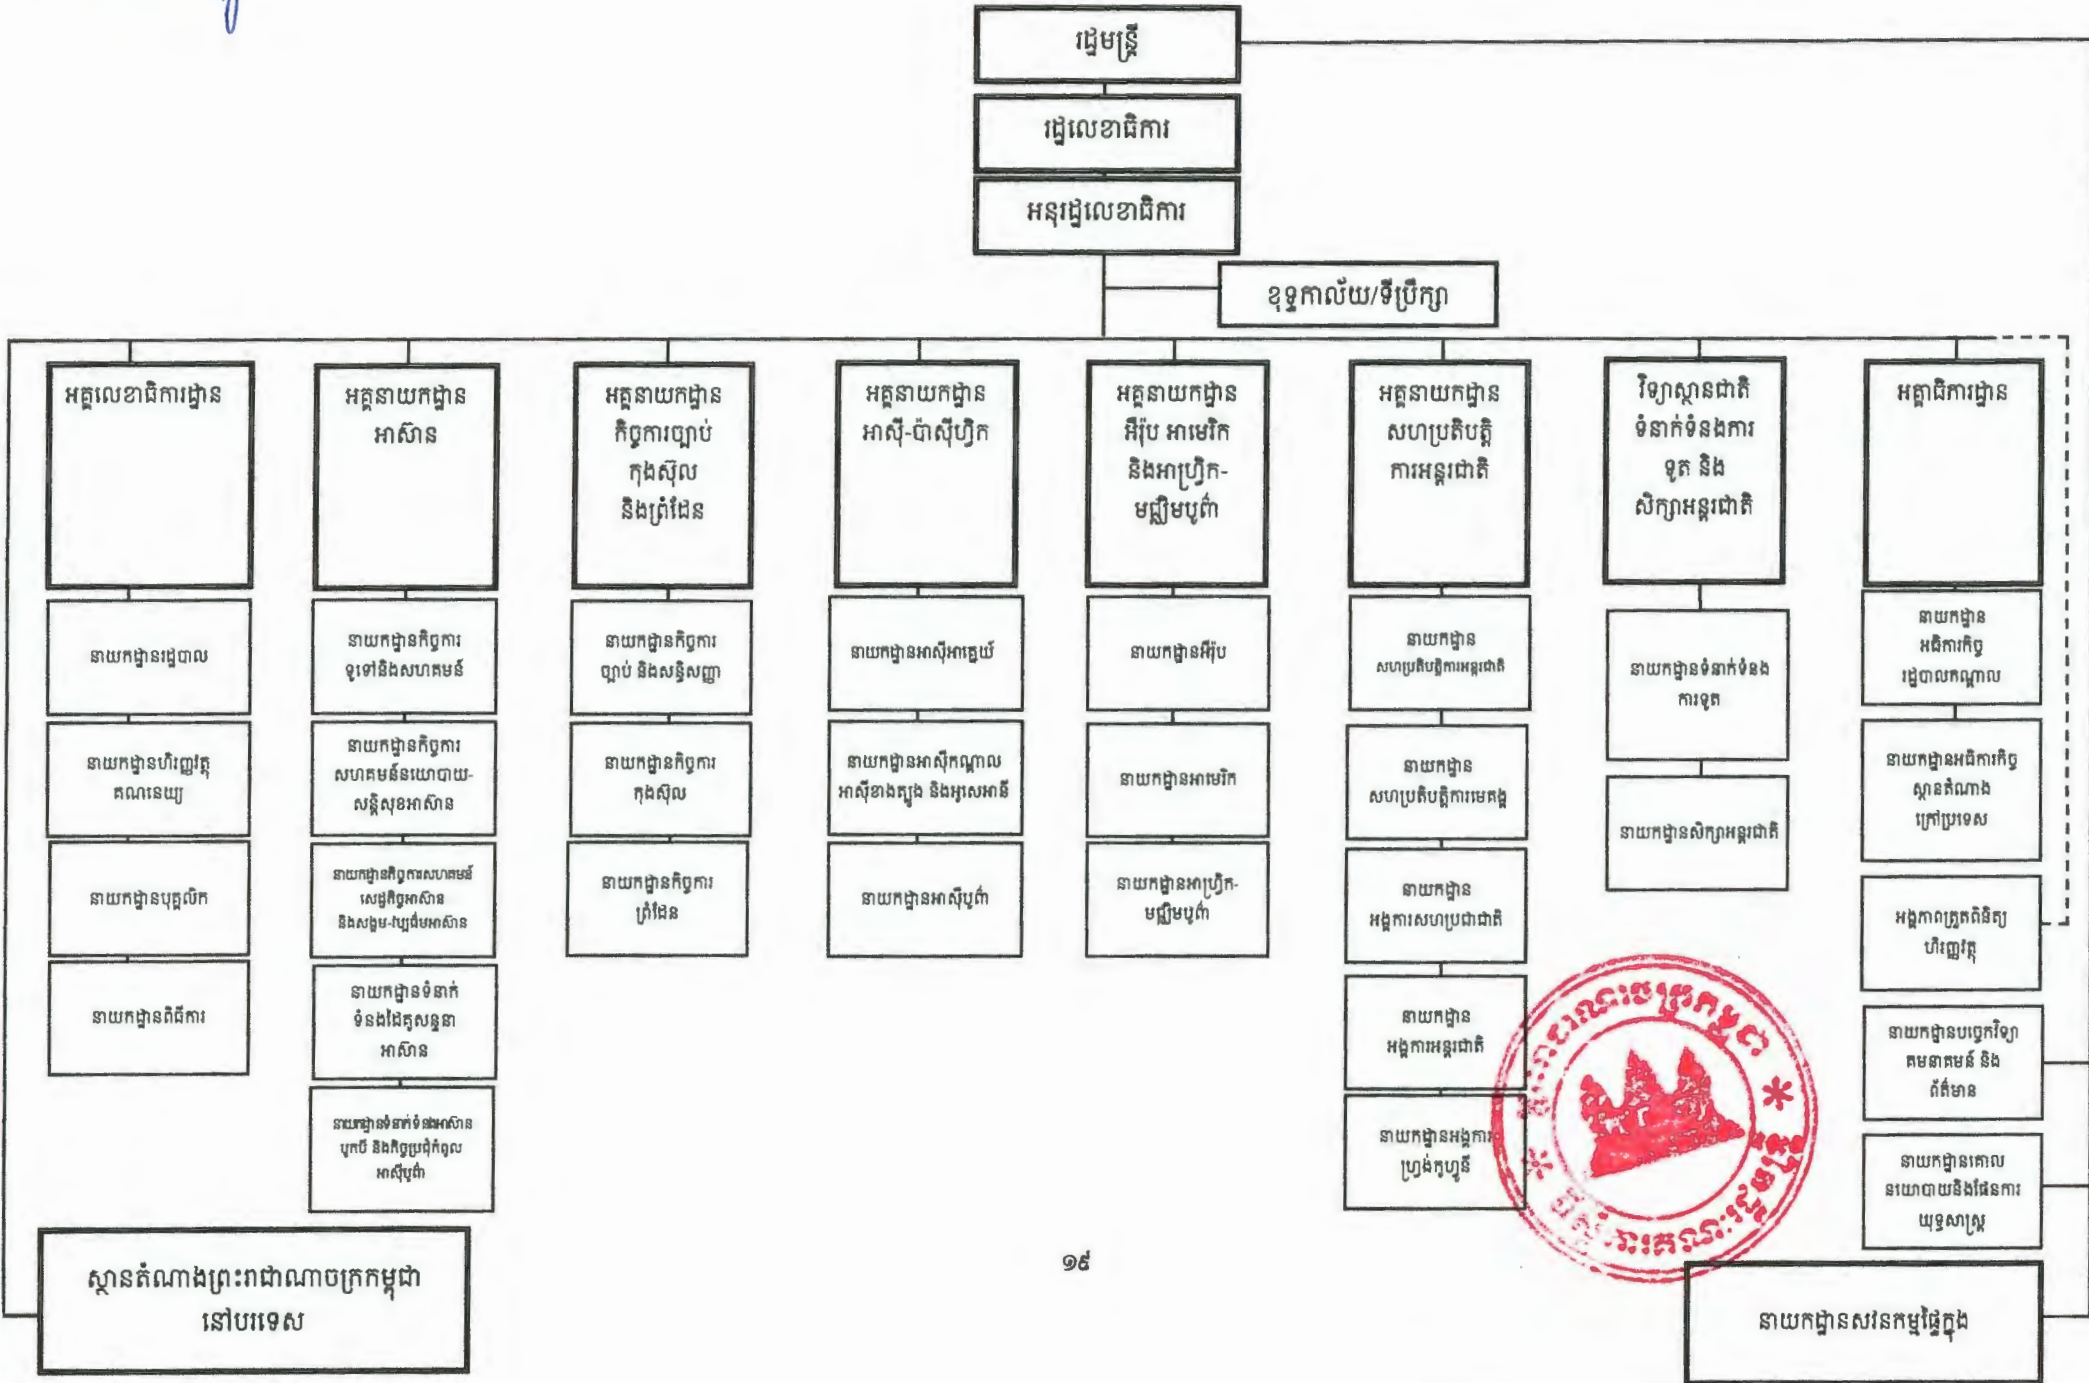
រដ្ឋមន្ត្រី

រដ្ឋលេខាធិការ

អនុរដ្ឋលេខាធិការ

ខុទ្ទកាល័យ/ទីប្រឹក្សា

អគ្គលេខាធិការដ្ឋាន

នាយកដ្ឋានរដ្ឋបាល

នាយកដ្ឋានហិរញ្ញវត្ថុ គណនេយ្យ

នាយកដ្ឋានបុគ្គលិក

នាយកដ្ឋានពិធីការ

អគ្គនាយកដ្ឋាន អាស៊ាន

នាយកដ្ឋានកិច្ចការ ទូទៅនិងសហគមន៍

នាយកដ្ឋានកិច្ចការ សហគមន៍នយោបាយ-សន្តិសុខអាស៊ាន

នាយកដ្ឋានកិច្ចការសហគមន៍ សេដ្ឋកិច្ចអាស៊ាន និងសង្គម-វប្បធម៌អាស៊ាន

នាយកដ្ឋានទំនាក់ ទំនងដៃគូសន្ទនា អាស៊ាន

នាយកដ្ឋានទំនាក់ទំនងអាស៊ាន បូកបី និងកិច្ចប្រជុំកំពូល អាស៊ីបូព៌ា

អគ្គនាយកដ្ឋាន កិច្ចការច្បាប់ កុងស៊ុល និងព្រំដែន

នាយកដ្ឋានកិច្ចការ ច្បាប់ និងសន្ធិសញ្ញា

នាយកដ្ឋានកិច្ចការ កុងស៊ុល

នាយកដ្ឋានកិច្ចការ ព្រំដែន

អគ្គនាយកដ្ឋាន អាស៊ី-ប៉ាស៊ីហ្វិក

នាយកដ្ឋានអាស៊ីអាគ្នេយ៍

នាយកដ្ឋានអាស៊ីកណ្តាល អាស៊ីខាងត្បូង និងអូសេអានី

នាយកដ្ឋានអាស៊ីបូព៌ា

អគ្គនាយកដ្ឋាន អឺរ៉ុប អាមេរិក និងអាហ្វ្រិក-មជ្ឈិមបូព៌ា

នាយកដ្ឋានអឺរ៉ុប

នាយកដ្ឋានអាមេរិក

នាយកដ្ឋានអាហ្វ្រិក-មជ្ឈិមបូព៌ា

អគ្គនាយកដ្ឋាន សហប្រតិបត្តិការអន្តរជាតិ

នាយកដ្ឋាន សហប្រតិបត្តិការអន្តរជាតិ

នាយកដ្ឋាន សហប្រតិបត្តិការមេគង្គ

នាយកដ្ឋាន អង្គការសហប្រជាជាតិ

នាយកដ្ឋាន អង្គការអន្តរជាតិ

នាយកដ្ឋានអង្គការ ហ្វ្រង់កូហ្វូនី

វិទ្យាស្ថានជាតិ ទំនាក់ទំនងការ ទូត និង សិក្សាអន្តរជាតិ

នាយកដ្ឋានទំនាក់ទំនង ការទូត

នាយកដ្ឋានសិក្សាអន្តរជាតិ

អគ្គាធិការដ្ឋាន

នាយកដ្ឋាន អធិការកិច្ច រដ្ឋបាលកណ្តាល

នាយកដ្ឋានអធិការកិច្ច ស្ថានតំណាង ក្រៅប្រទេស

អង្គភាពត្រួតពិនិត្យ ហិរញ្ញវត្ថុ

នាយកដ្ឋានបច្ចេកវិទ្យា គមនាគមន៍ និង ព័ត៌មាន

នាយកដ្ឋានគោល នយោបាយនិងផែនការ យុទ្ធសាស្ត្រ

ស្ថានតំណាងព្រះរាជាណាចក្រកម្ពុជា នៅបរទេស

១៩

នាយកដ្ឋានសវនកម្មផ្ទៃក្នុង